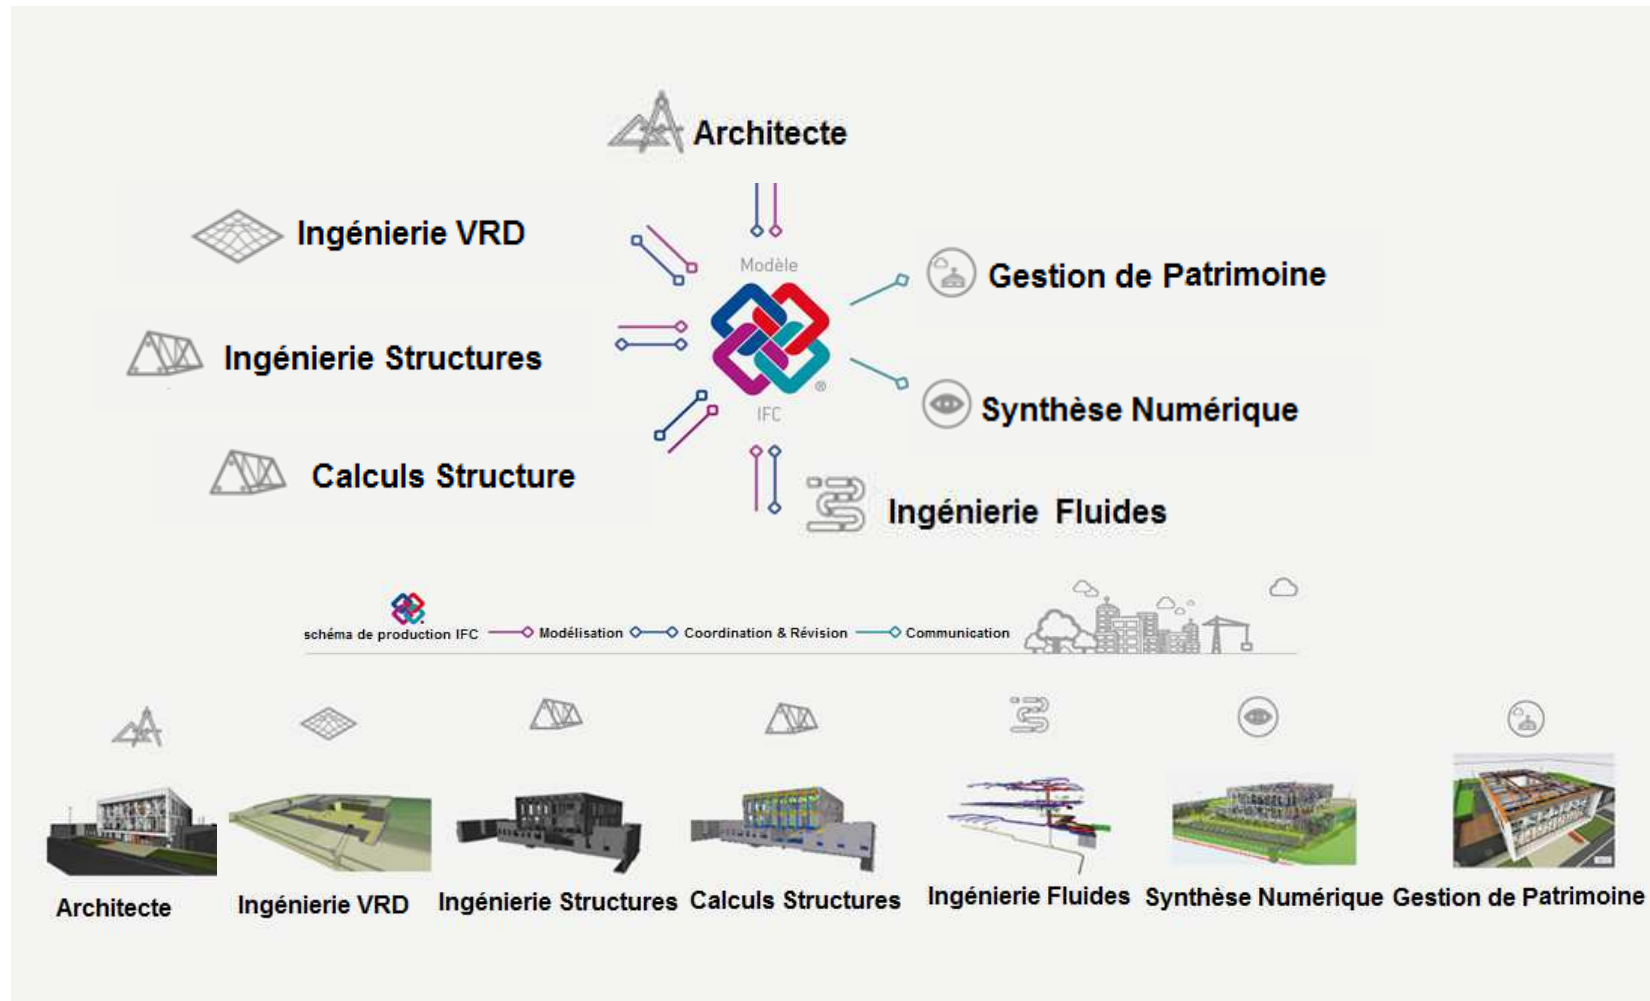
Architecte

Ingénierie VRD

Modèle

Gestion de Patrimoine

Ingénierie Structures

IFC

Synthèse Numérique

Calculs Structure

Ingénierie Fluides

schéma de production IFC Modélisation Coordination & Révision Communication

Architecte

Ingénierie VRD

Ingénierie Structures

Calculs Structures

Ingénierie Fluides

Synthèse Numérique

Gestion de Patrimoine